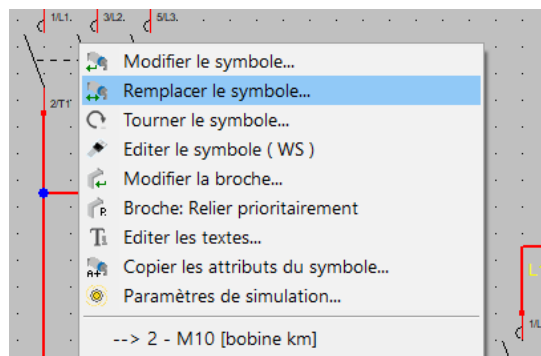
1/L1.
3/L2.
5/L3.
2/T1

Modifier le symbole...
Remplacer le symbole...
Tourner le symbole...
Editer le symbole ( WS )
Modifier la broche...
Broche: Relier prioritairement
Editer les textes...
Copier les attributs du symbole...
Paramètres de simulation...

--> 2 - M10 [bobine km]